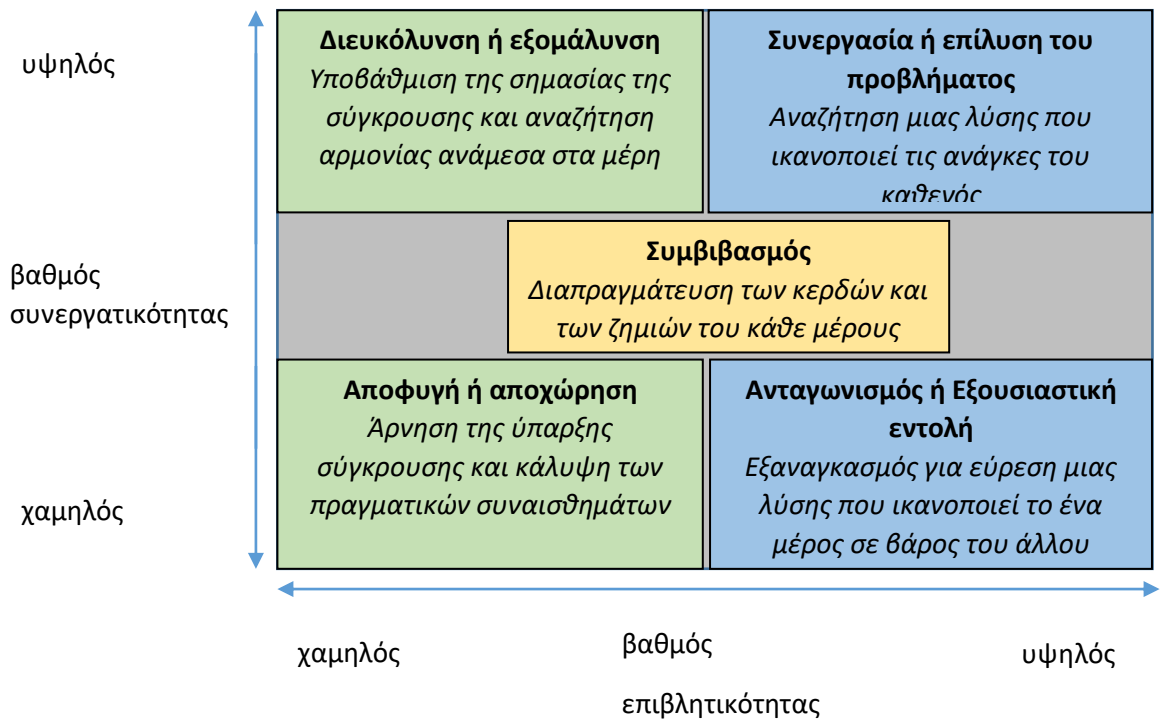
υψηλός

βαθμός συνεργατικότητας

χαμηλός

**Διευκόλυνση ή εξομάλυνση**
*Υποβάθμιση της σημασίας της σύγκρουσης και αναζήτηση αρμονίας ανάμεσα στα μέρη*

**Συνεργασία ή επίλυση του προβλήματος**
*Αναζήτηση μιας λύσης που ικανοποιεί τις ανάγκες του καθενός*

**Συμβιβασμός**
*Διαπραγμάτευση των κερδών και των ζημιών του κάθε μέρους*

**Αποφυγή ή αποχώρηση**
*Άρνηση της ύπαρξης σύγκρουσης και κάλυψη των πραγματικών συναισθημάτων*

**Ανταγωνισμός ή Εξουσιαστική εντολή**
*Εξαναγκασμός για εύρεση μιας λύσης που ικανοποιεί το ένα μέρος σε βάρος του άλλου*

χαμηλός

βαθμός επιβλητικότητας

υψηλός